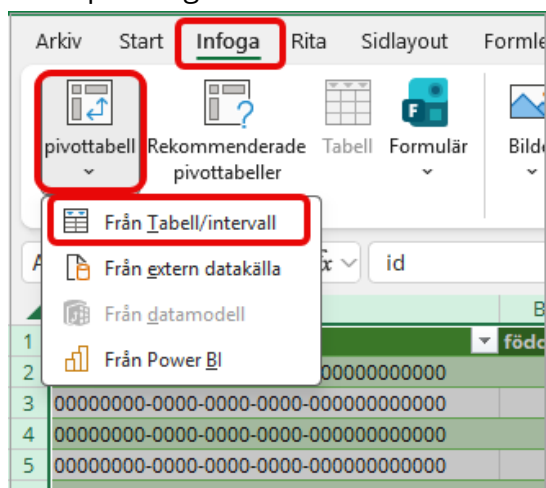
Arkiv Start Infoga Rita Sidlayout Formle

pivottabell Rekommenderade pivottabeller Tabell Formulär Bilde

Från Tabell/intervall
Från extern datakälla
Från datamodell
Från Power BI

A fx id

B

1 föd
2 000000000000
3 00000000-0000-0000-0000-000000000000
4 00000000-0000-0000-0000-000000000000
5 00000000-0000-0000-0000-000000000000